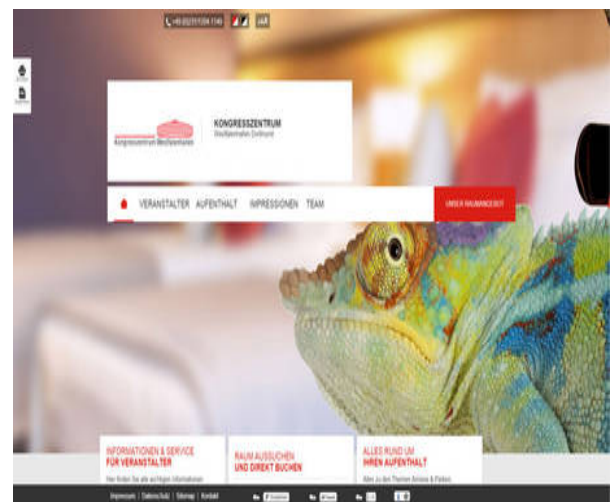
+49 (0)231/1204-1146

AAA

KONGRESSZENTRUM
Westfalenhallen Dortmund

Kongresszentrum Westfalenhallen

VERANSTALTER AUFENTHALT IMPRESSIONEN TEAM

UNSER RAUMANGEBOT

INFORMATIONEN & SERVICE
FÜR VERANSTALTER
Hier finden Sie alle wichtigen Informationen

RAUM AUSSUCHEN
UND DIREKT BUCHEN

ALLES RUND UM
IHREN AUFENTHALT
Alles zu den Themen Anreise & Parken

Impressum | Datenschutz | Sitemap | Kontakt